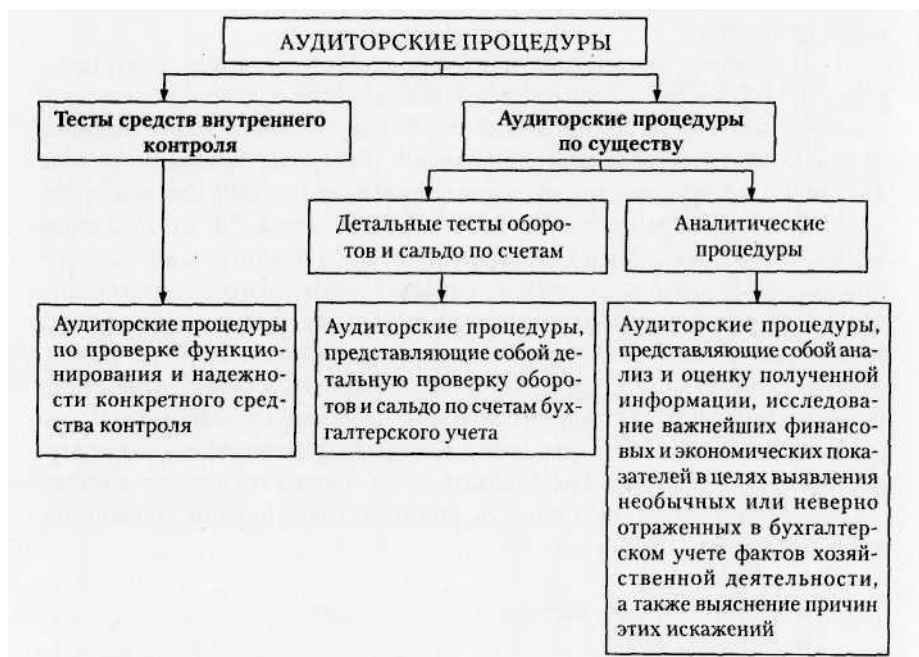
АУДИТОРСКИЕ ПРОЦЕДУРЫ

Тесты средств внутреннего контроля

Аудиторские процедуры по существу

Детальные тесты оборотов и сальдо по счетам

Аналитические процедуры

Аудиторские процедуры по проверке функционирования и надежности конкретного средства контроля

Аудиторские процедуры, представляющие собой детальную проверку оборотов и сальдо по счетам бухгалтерского учета

Аудиторские процедуры, представляющие собой анализ и оценку полученной информации, исследование важнейших финансовых и экономических показателей в целях выявления необычных или неверно отраженных в бухгалтерском учете фактов хозяйственной деятельности, а также выяснение причин этих искажений